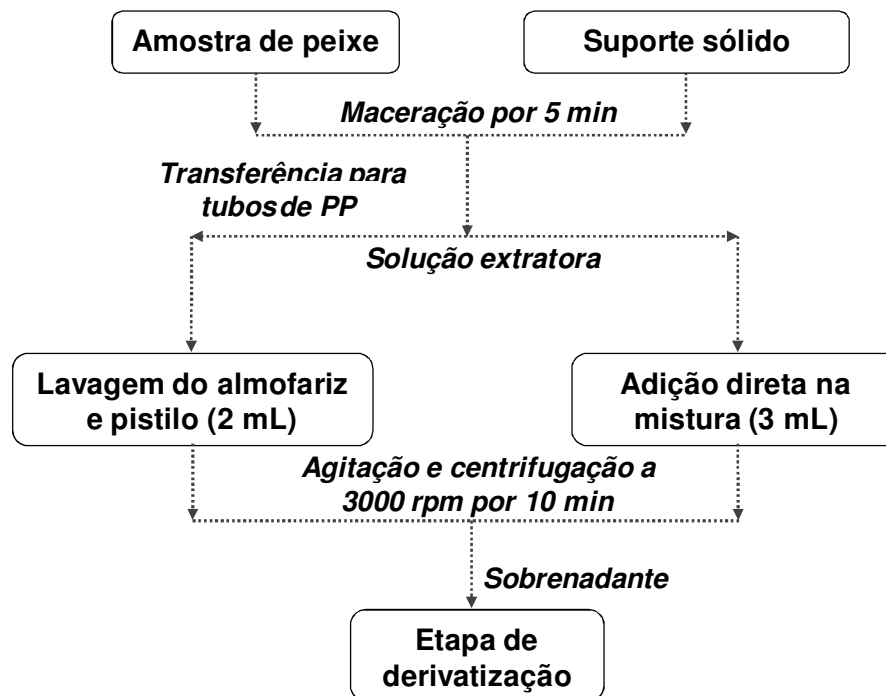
Amostra de peixe

Suporte sólido

Maceração por 5 min

Transferência para tubos de PP

Solução extratora

Lavagem do almofariz e pistilo (2 mL)

Adição direta na mistura (3 mL)

Agitação e centrifugação a 3000 rpm por 10 min

Sobrenadante

Etapa de derivatização